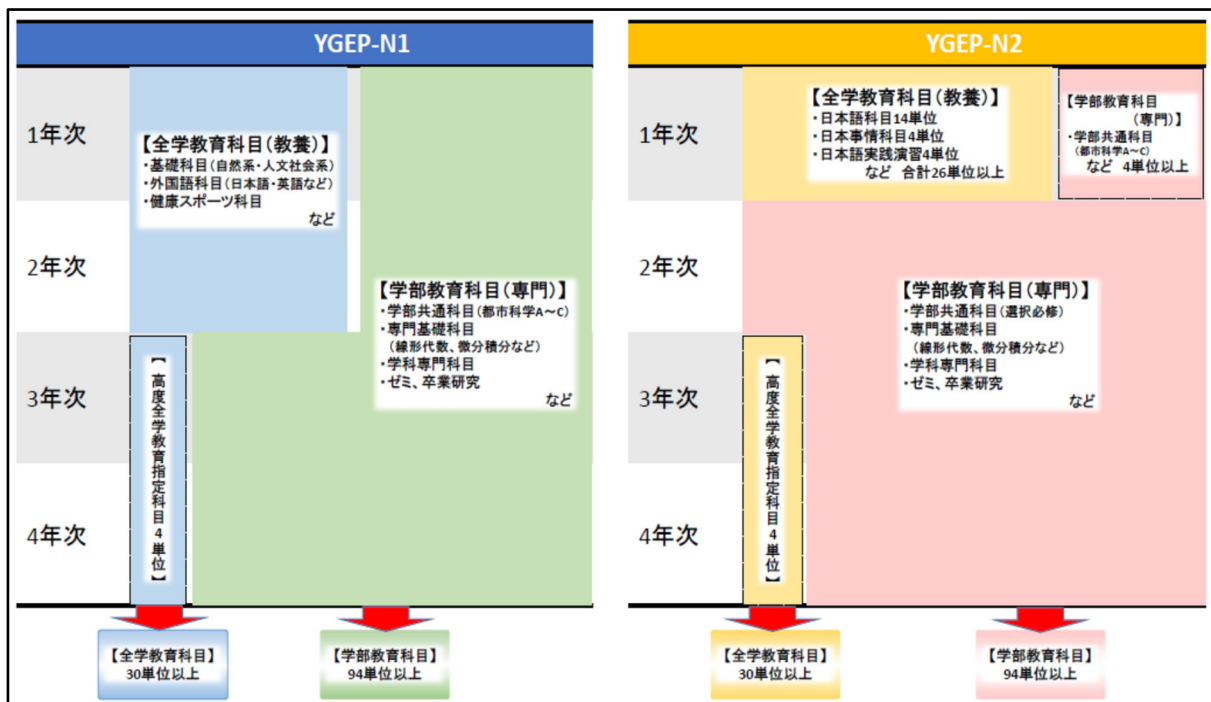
YGEP-N1

1年次
2年次
3年次
4年次

【全学教育科目(教養)】
・基礎科目(自然系・人文社会系)
・外国語科目(日本語・英語など)
・健康スポーツ科目
など

【学部教育科目(専門)】
・学部共通科目(都市科学A～C)
・専門基礎科目
(線形代数、微分積分など)
・学科専門科目
・ゼミ、卒業研究
など

【高度全学教育指定科目4単位】

【全学教育科目】
30単位以上

【学部教育科目】
94単位以上

YGEP-N2

1年次
2年次
3年次
4年次

【全学教育科目(教養)】
・日本語科目14単位
・日本事情科目4単位
・日本語実践演習4単位
など 合計26単位以上

【学部教育科目(専門)】
・学部共通科目
(都市科学A～C)
など 4単位以上

【学部教育科目(専門)】
・学部共通科目(選択必修)
・専門基礎科目
(線形代数、微分積分など)
・学科専門科目
・ゼミ、卒業研究
など

【高度全学教育指定科目4単位】

【全学教育科目】
30単位以上

【学部教育科目】
94単位以上